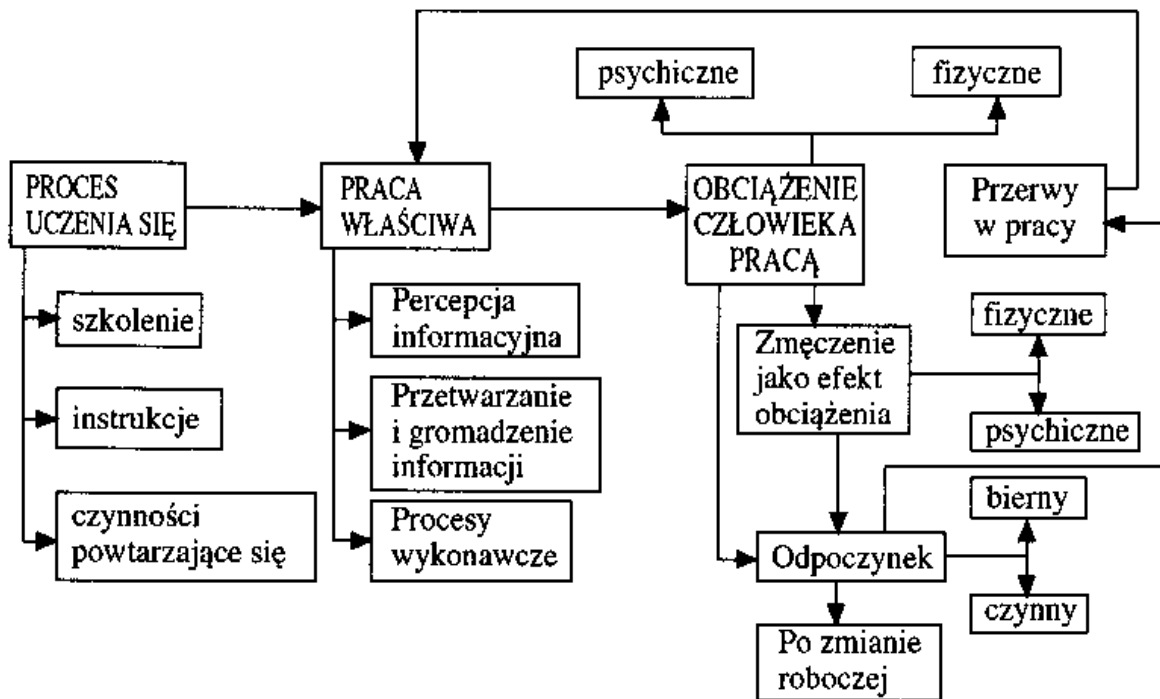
psychiczne

fizyczne

PROCES UCZENIA SIĘ

PRACA WŁAŚCIWA

OBCIĄŻENIE CZŁOWIEKA PRACĄ

Przerwy w pracy

szkolenie

instrukcje

czynności powtarzające się

Percepcja informacyjna

Przetwarzanie i gromadzenie informacji

Procesy wykonawcze

Zmęczenie jako efekt obciążenia

fizyczne

psychiczne

bierny

Odpoczynek

czynny

Po zmianie roboczej